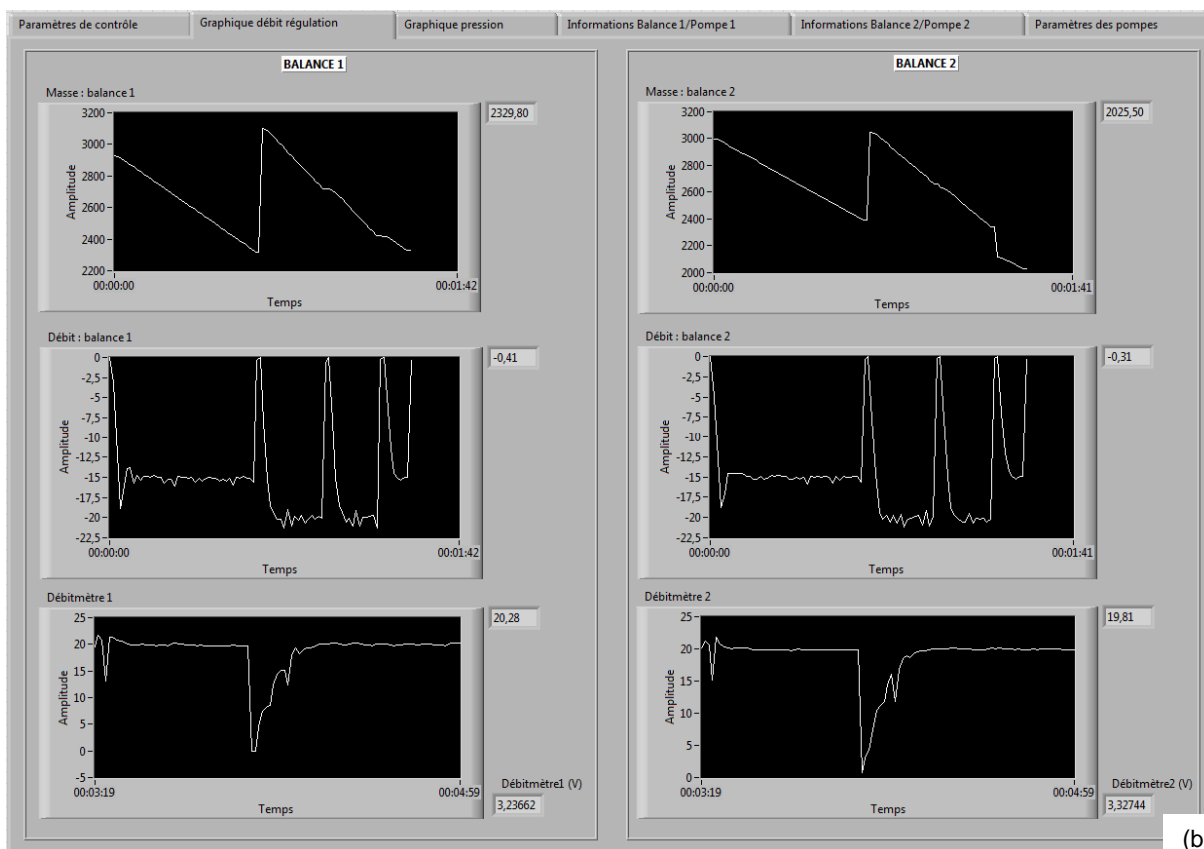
Paramètres de contrôle | Graphique débit régulation | Graphique pression | Informations Balance 1/Pompe 1 | Informations Balance 2/Pompe 2 | Paramètres des pompes

BALANCE 1

Masse : balance 1
2329,80
3200
3000
2800
2600
2400
2200
Amplitude
00:00:00
00:01:42
Temps

Débit : balance 1
-0,41
0
-2,5
-5
-7,5
-10
-12,5
-15
-17,5
-20
-22,5
Amplitude
00:00:00
00:01:42
Temps

Débitmètre 1
20,28
25
20
15
10
5
0
-5
Amplitude
00:03:19
00:04:59
Temps
Débitmètre1 (V)
3,23662

BALANCE 2

Masse : balance 2
2025,50
3200
3000
2800
2600
2400
2200
2000
Amplitude
00:00:00
00:01:41
Temps

Débit : balance 2
-0,31
0
-2,5
-5
-7,5
-10
-12,5
-15
-17,5
-20
-22,5
Amplitude
00:00:00
00:01:41
Temps

Débitmètre 2
19,81
25
20
15
10
5
0
Amplitude
00:03:19
00:04:59
Temps
Débitmètre2 (V)
3,32744

(b